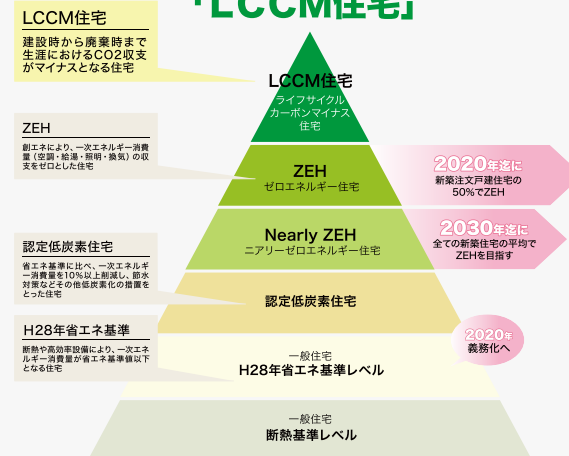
「LCCM住宅」

LCCM住宅
建設時から廃棄時まで生涯におけるCO2収支がマイナスとなる住宅

LCCM住宅
ライフサイクルカーボンマイナス住宅

ZEH
創エネにより、一次エネルギー消費量（空調・給湯・照明・換気）の収支をゼロとした住宅

ZEH
ゼロエネルギー住宅

2020年迄に
新築注文戸建住宅の50%でZEH

Nearly ZEH
ニアリーゼロエネルギー住宅

2030年迄に
全ての新築住宅の平均でZEHを目指す

認定低炭素住宅
省エネ基準に比べ、一次エネルギー消費量を10%以上削減し、節水対策などその他低炭素化の措置をとった住宅

認定低炭素住宅

H28年省エネ基準
断熱や高効率設備により、一次エネルギー消費量が省エネ基準値以下となる住宅

2020年
義務化へ

一般住宅
H28年省エネ基準レベル

一般住宅
断熱基準レベル